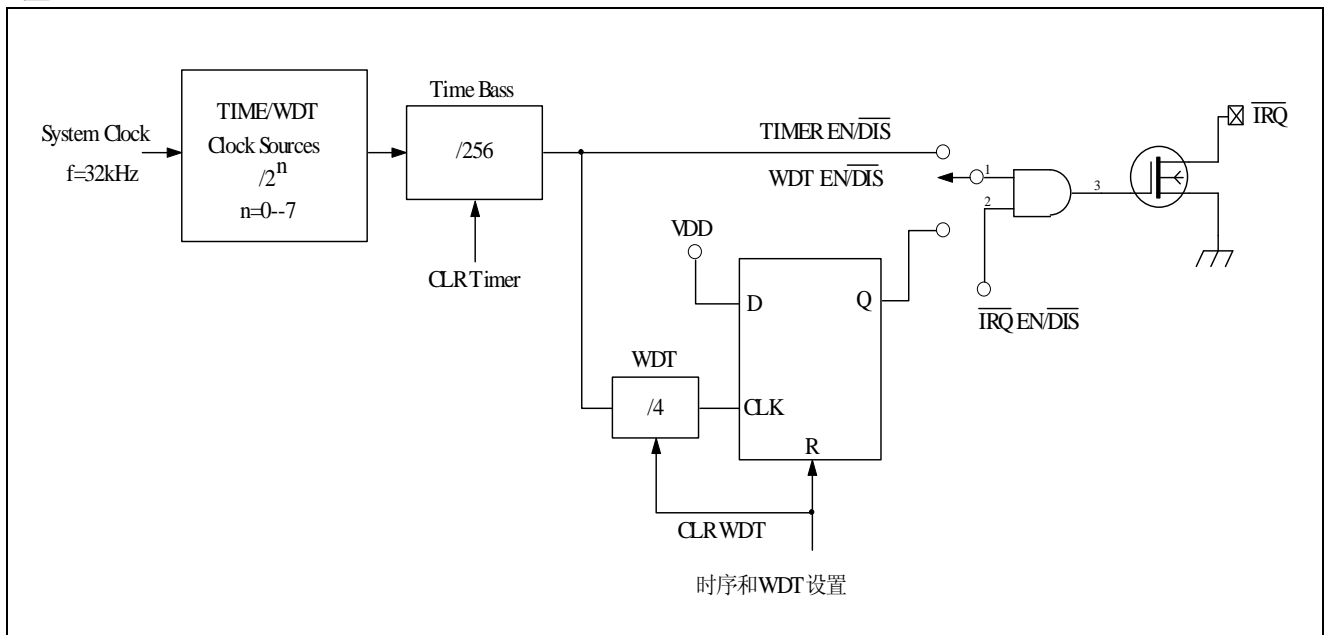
System Clock
f=32kHz

TIME/WDT
Clock Sources
$/2^n$
n=0--7

Time Bass
/256

CLR Timer

TIMER EN/$\overline{DIS}$

WDT EN/$\overline{DIS}$

1
2
3

$\overline{IRQ}$

VDD

D
Q
CLK
R

$\overline{IRQ}$ EN/$\overline{DIS}$

WDT
/4

CLR WDT

时序和WDT设置